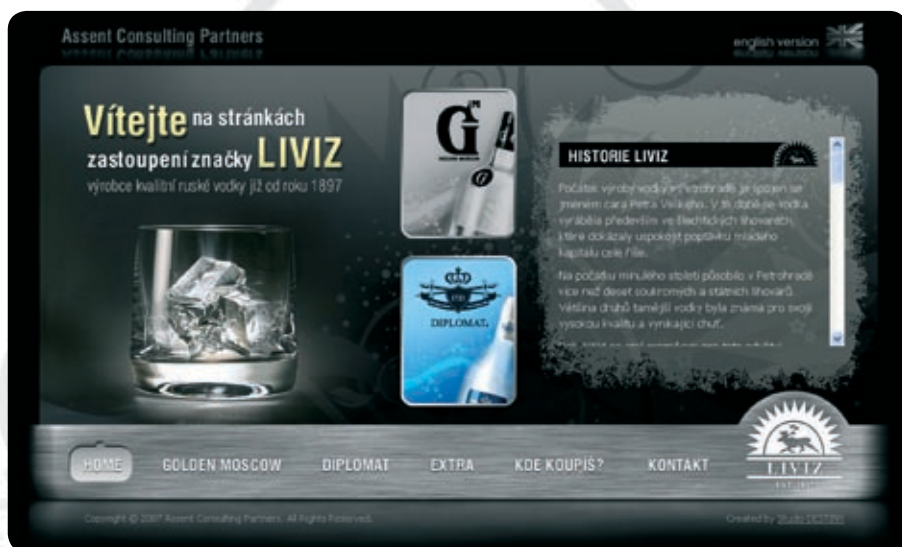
Assent Consulting Partners

english version

Vítejte na stránkách zastoupení značky LIVIZ

výrobce kvalitní ruské vodky již od roku 1897

G

DIPLOMAT

HISTORIE LIVIZ

Počátek výroby vodky v Petrohradě je spojen se jménem cara Petra Velikého. V té době se vodka vyráběla především ve šlechtických lihovarech, které dokázaly uspokojit poptávku mladého kapitálu celé říše.

Na počátku minulého století působilo v Petrohradě více než deset soukromých a státních lihovarů. Většina druhů tamější vodky byla známá pro svoji vysokou kvalitu a vynikající chuť.

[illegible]

HOME GOLDEN MOSCOW DIPLOMAT EXTRA KDE KOUPÍŠ? KONTAKT

LIVIZ

EST. 1897

Copyright © 2007 Assent Consulting Partners. All Rights Reserved.

Created by Studio DESIGN